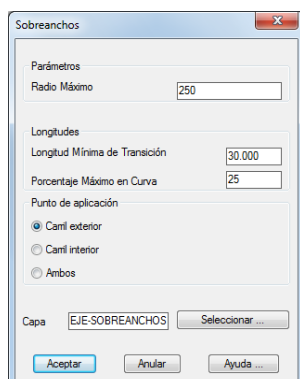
Sobreanchos

Parámetros
Radio Máximo 250

Longitudes
Longitud Mínima de Transición 30.000
Porcentaje Máximo en Curva 25

Punto de aplicación
Carril exterior
Carril interior
Ambos

Capa EJE-SOBREANCHOS Seleccionar ...

Aceptar Anular Ayuda ...